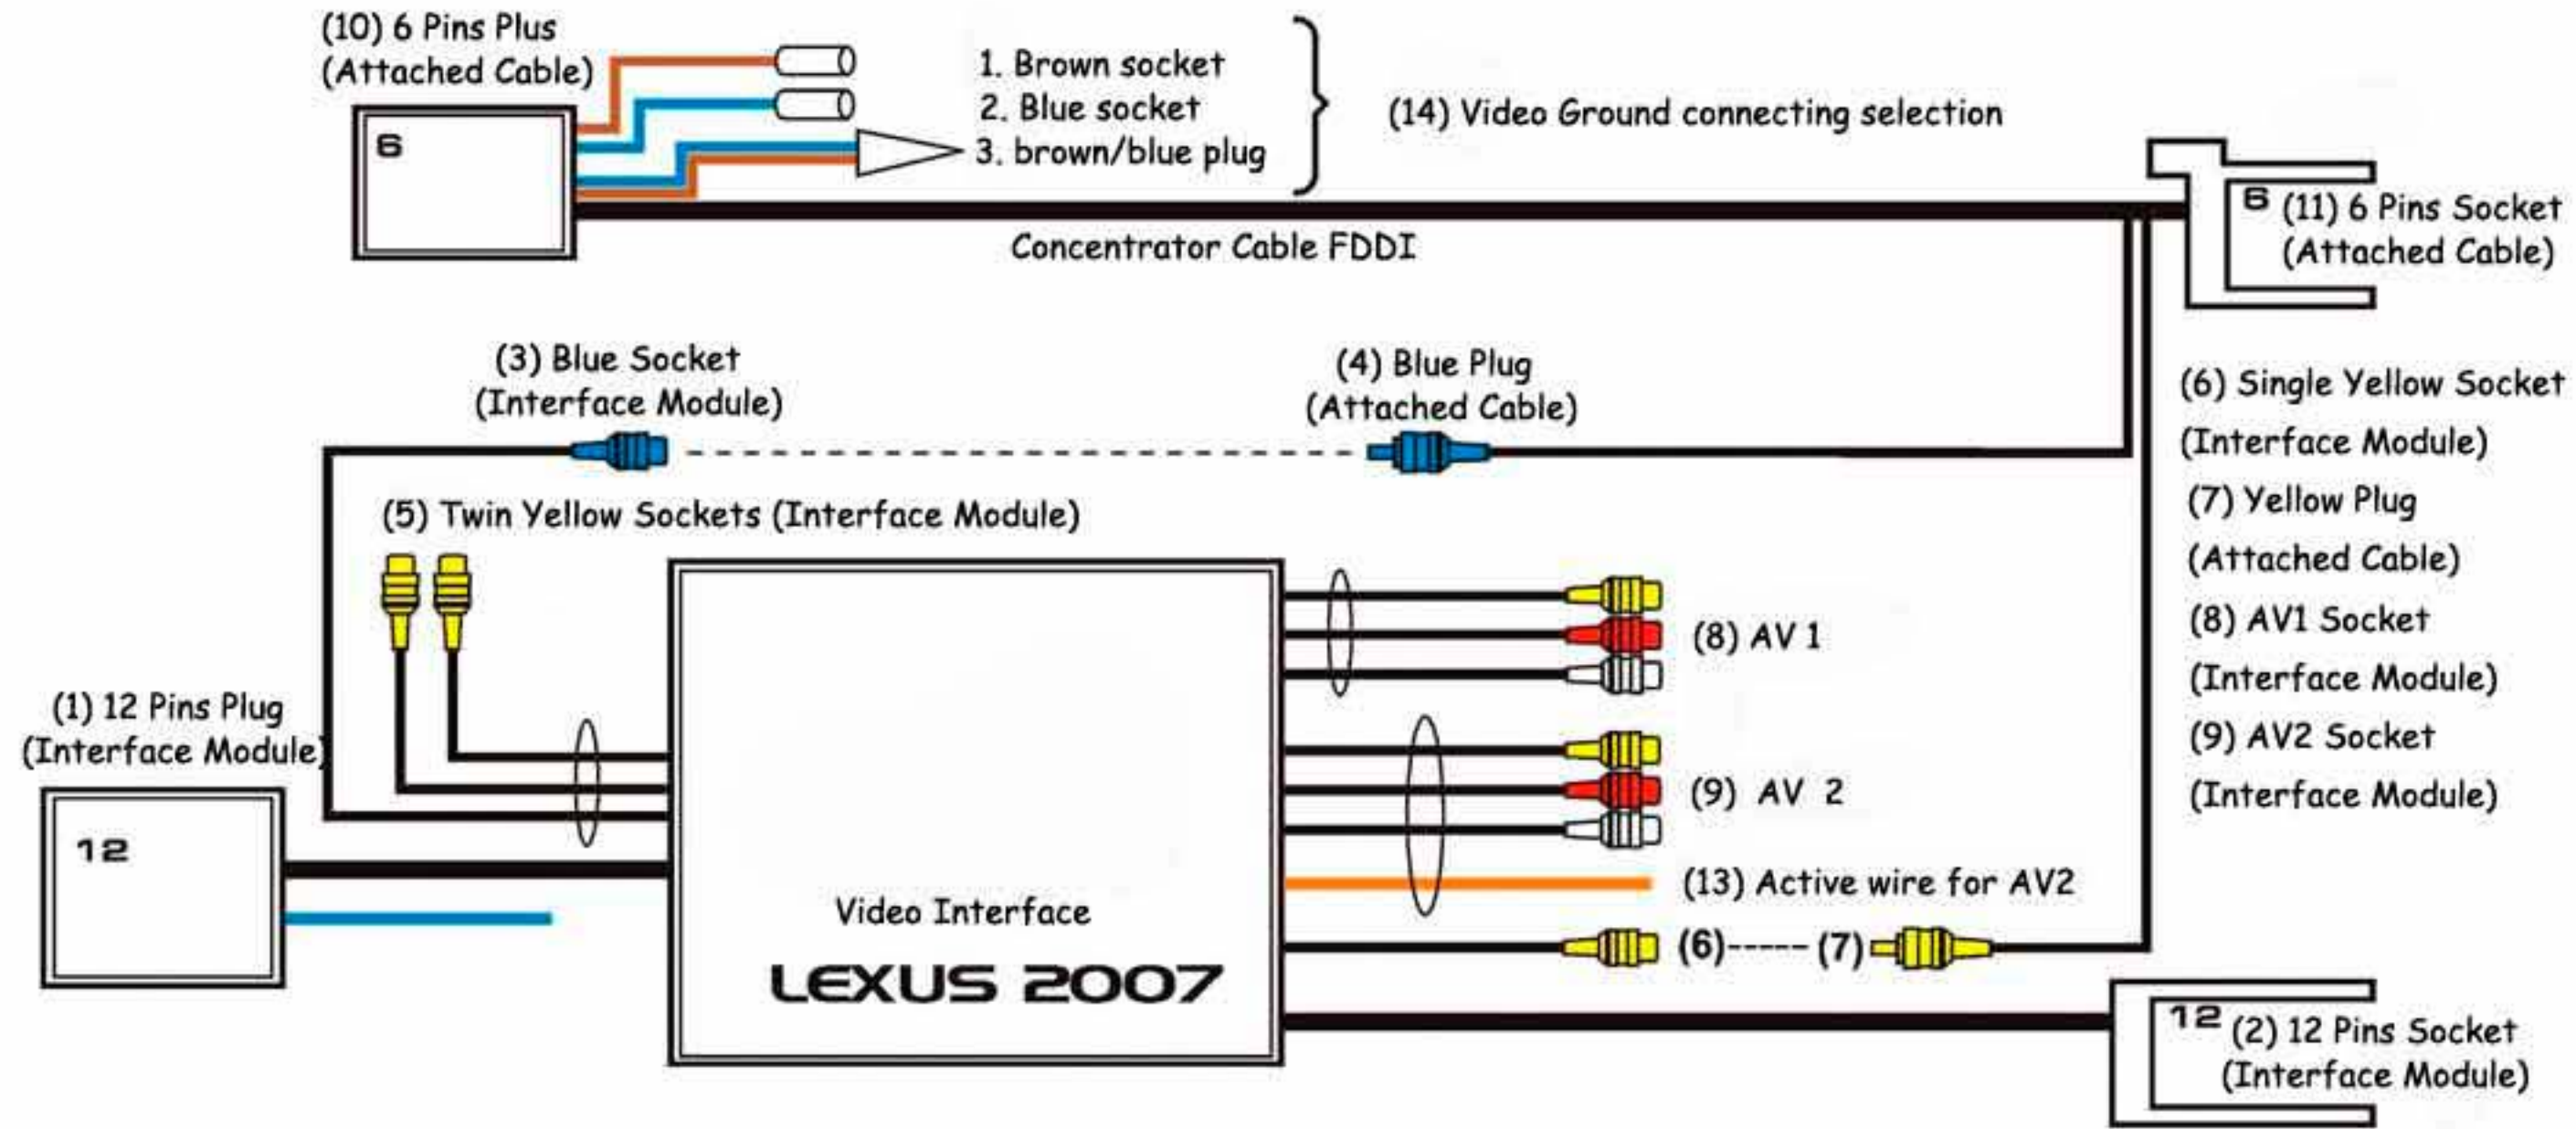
(10) 6 Pins Plus
(Attached Cable)

6

1. Brown socket
2. Blue socket
3. brown/blue plug

(14) Video Ground connecting selection

6 (11) 6 Pins Socket
(Attached Cable)

Concentrator Cable FDDI

(3) Blue Socket
(Interface Module)

(4) Blue Plug
(Attached Cable)

(6) Single Yellow Socket
(Interface Module)
(7) Yellow Plug
(Attached Cable)
(8) AV1 Socket
(Interface Module)
(9) AV2 Socket
(Interface Module)

(5) Twin Yellow Sockets (Interface Module)

(1) 12 Pins Plug
(Interface Module)

12

(8) AV 1

(9) AV 2

(13) Active wire for AV2

Video Interface

LEXUS 2007

(6)----- (7)

12 (2) 12 Pins Socket
(Interface Module)